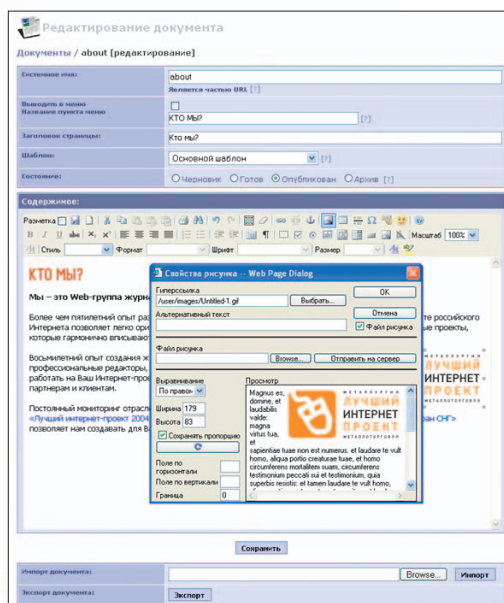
Редактирование документа

Документы / about [редактирование]

Системное имя: about

Является частью URL [?]

Выводить в меню

Название пункта меню: КТО МЫ? [?]

Заголовок страницы: Кто мы?

Шаблон: Основной шаблон [?]

Состояние: Черновик Готов Опубликован Архив [?]

Содержимое:

Разметка

Стиль Формат Шрифт Размер Масштаб 100%

КТО МЫ?

Мы – это Web-группа журн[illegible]

Более чем пятилетний опыт ра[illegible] те российского Интернета позволяет легко ори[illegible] ые проекты, которые гармонично вписывают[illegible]

Восьмилетний опыт создания ж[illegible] профессиональные редакторы, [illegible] работать на Ваш Интернет-прое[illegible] партнерам и клиентам.

Постоянный мониторинг отрасл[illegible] «Лучший интернет-проект 2004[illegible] ан СНГ» позволяет нам создавать для В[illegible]

Свойства рисунка -- Web Page Dialog

Гиперссылка

/user/images/Untitled-1.gif

Выбрать...

OK

Альтернативный текст

Отмена

Файл рисунка

Файл рисунка

Browse...

Отправить на сервер

Выравнивание

По правому

Ширина 179

Высота 83

Сохранять пропорцию

Поле по горизонтали

Поле по вертикали

Граница 0

Просмотр

Magnus es, domine, et laudabilis valde: magna virtus tua, et sapientiae tuae non est numerus. et laudare te vult homo, aliqua portio creaturae tuae, et homo circumferens mortalitem suam, circumferens testimonium peccati sui et testimonium, quia superbis resistis: et tamen laudare te vult homo,

МЕТАЛЛУРГИЯ ЛУЧШИЙ ИНТЕРНЕТ ПРОЕКТ МЕТАЛЛОТОРГОВЛЯ

Сохранить

Импорт документа: Browse... Импорт

Экспорт документа: Экспорт